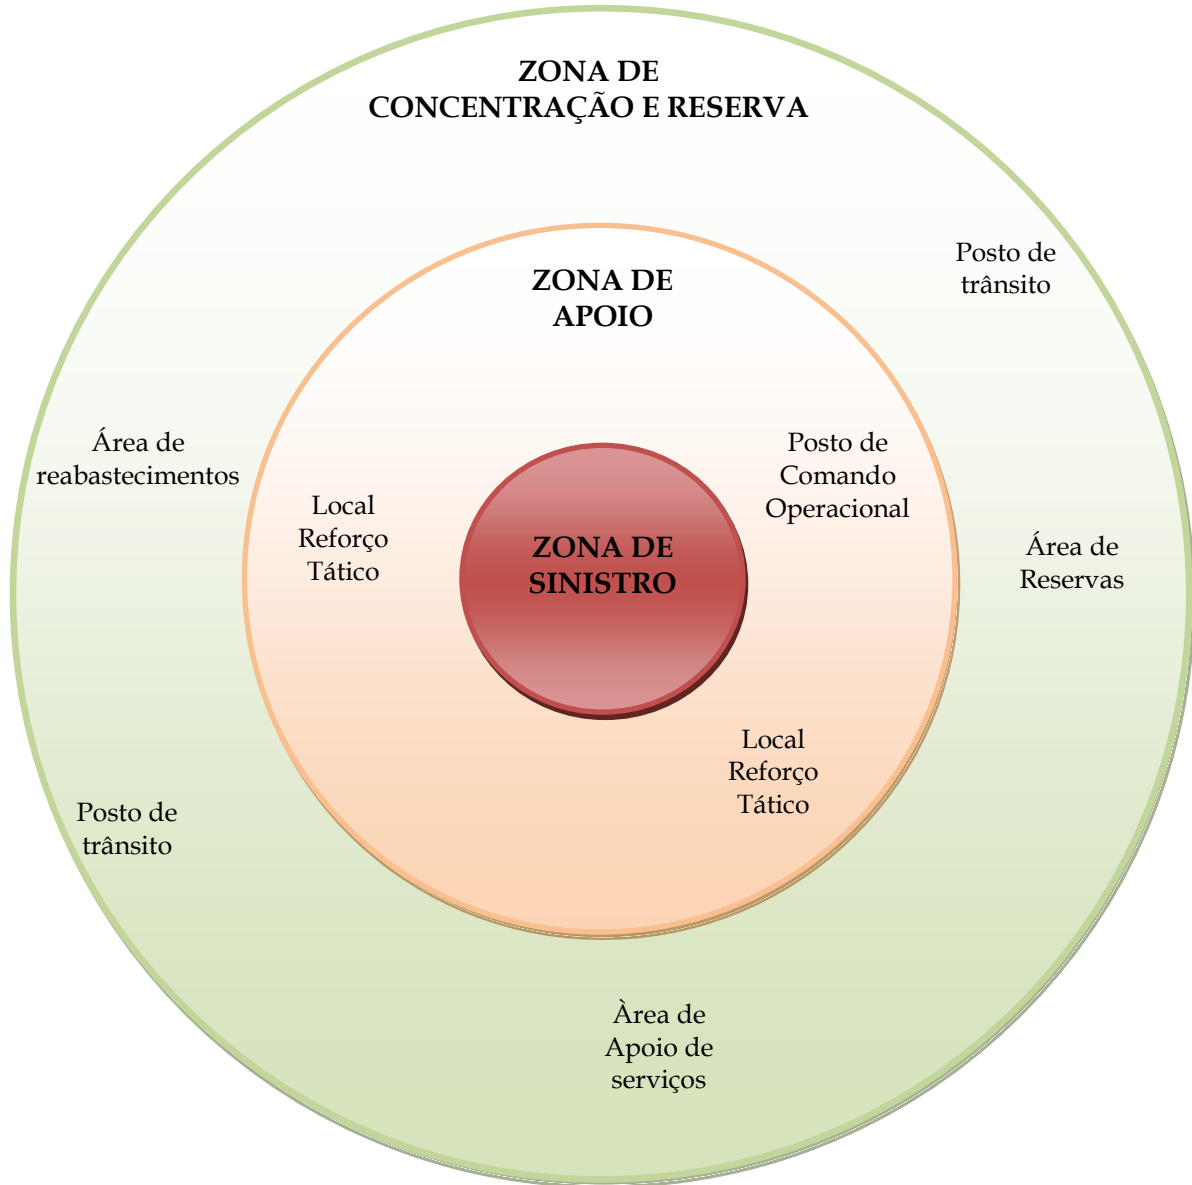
ZONA DE
CONCENTRAÇÃO E RESERVA

Posto de
trânsito

ZONA DE
APOIO

Área de
reabastecimentos

Posto de
Comando
Operacional

Local
Reforço
Tático

ZONA DE
SINISTRO

Área de
Reservas

Local
Reforço
Tático

Posto de
trânsito

Àrea de
Apoio de
serviços